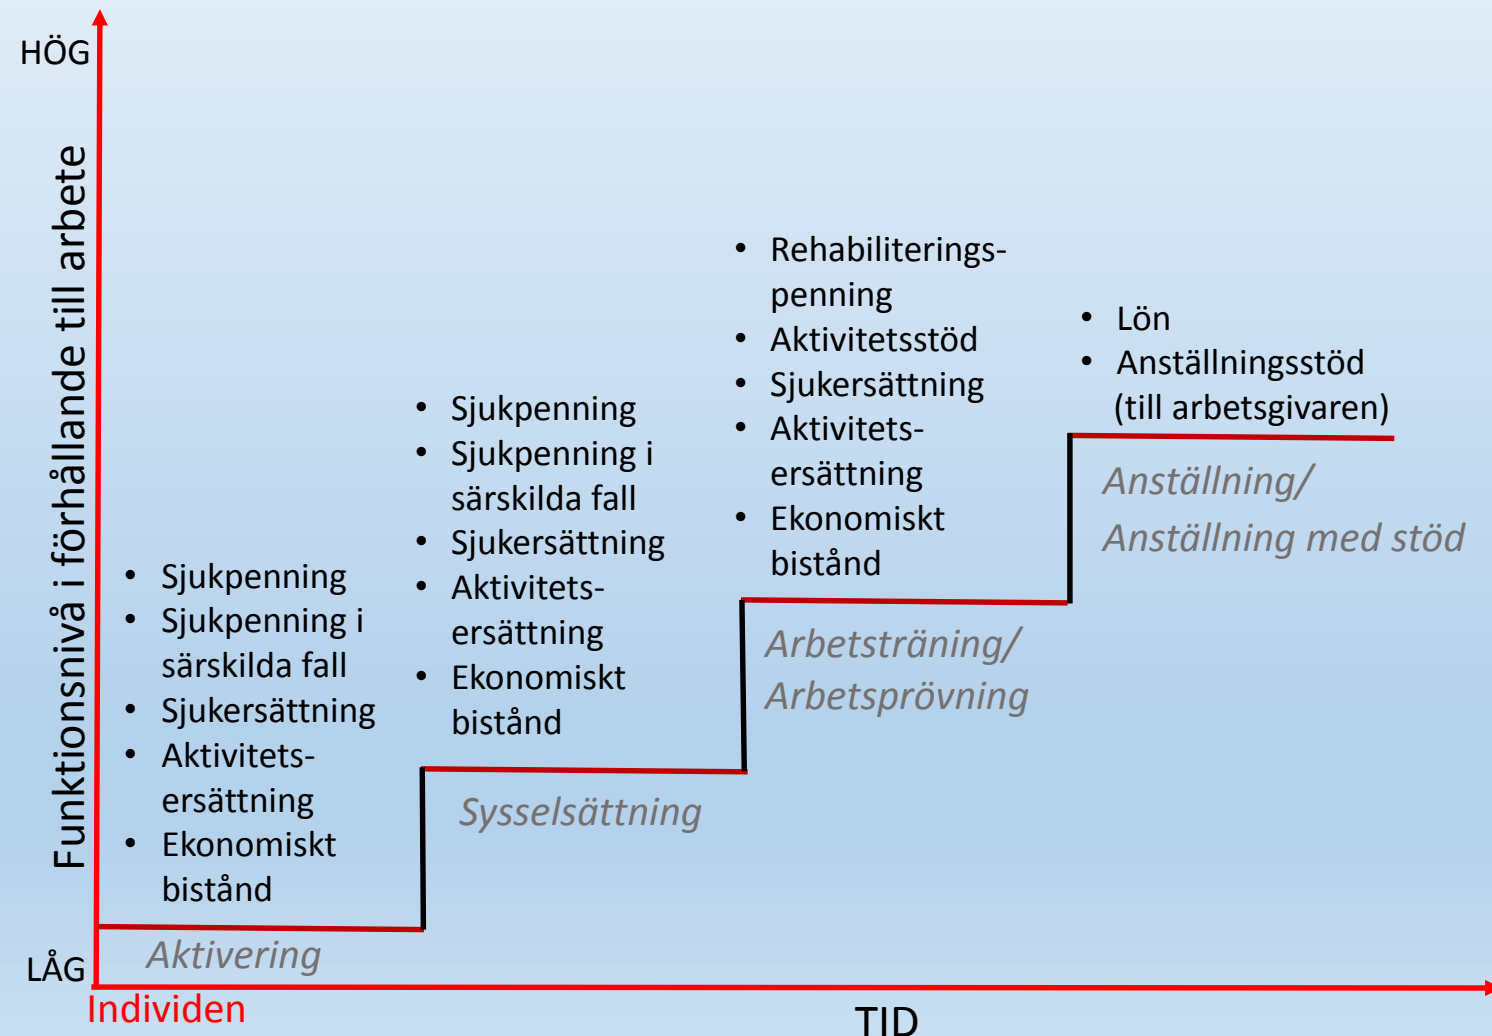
HÖG

Funktionsnivå i förhållande till arbete

- Rehabiliteringspenning
- Aktivitetsstöd
- Sjukersättning
- Aktivitetsersättning
- Ekonomiskt bistånd

- Lön
- Anställningsstöd (till arbetsgivaren)

- Sjukpenning
- Sjukpenning i särskilda fall
- Sjukersättning
- Aktivitetsersättning
- Ekonomiskt bistånd

Anställning/
Anställning med stöd

- Sjukpenning
- Sjukpenning i särskilda fall
- Sjukersättning
- Aktivitetsersättning
- Ekonomiskt bistånd

Arbetsträning/
Arbetsprövning

Sysselsättning

LÅG

Aktivering

Individen

TID